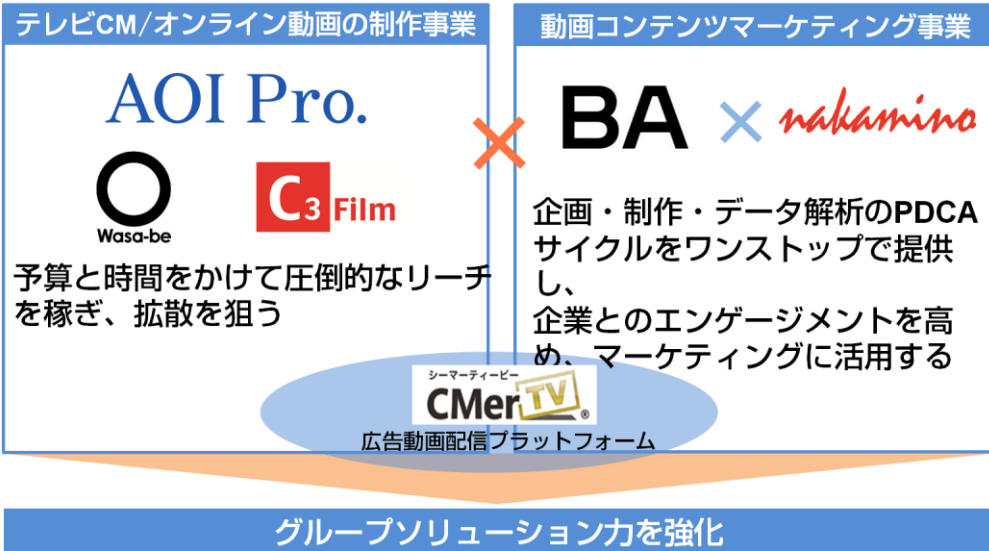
テレビCM/オンライン動画の制作事業

AOI Pro.

Wasa-be

C3 Film

予算と時間をかけて圧倒的なリーチを稼ぎ、拡散を狙う

動画コンテンツマーケティング事業

BA × nakamino

企画・制作・データ解析のPDCAサイクルをワンストップで提供し、
企業とのエンゲージメントを高め、マーケティングに活用する

シーマーティービー
CMer TV®
広告動画配信プラットフォーム

グループソリューション力を強化